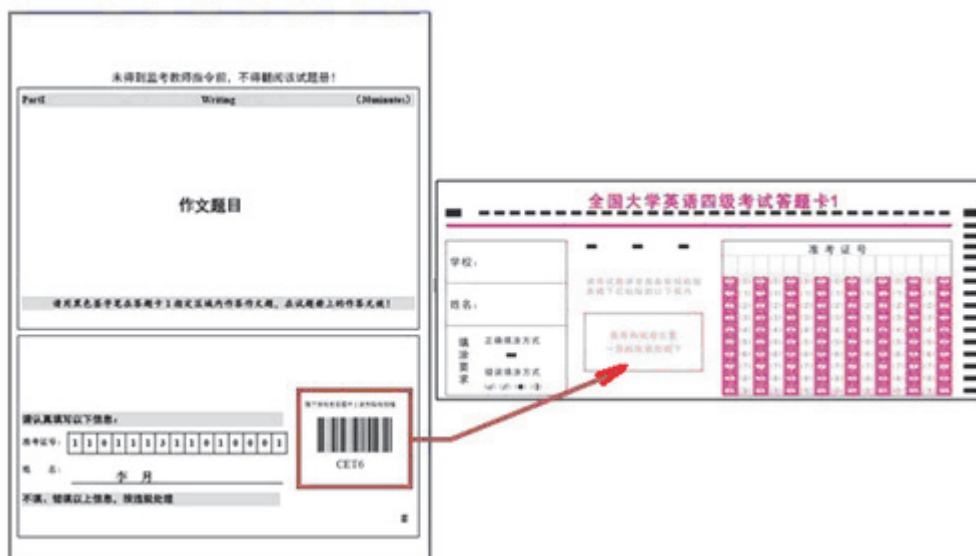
未得到监考教师指令前，不得翻阅该试题册！

Part I Writing (30 minutes)

作文题目

请用黑色签字笔在答题卡1指定区域内作答作文题，在试题册上的作答无效！

请认真填写以下信息：

准考证号：1 1 0 1 1 1 2 3 1 1 0 1 0 0 0 1

姓 名： 李 丹

不填、错填以上信息，按违规处理

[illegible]

CET6

2

全国大学英语四级考试答题卡1

学校：

姓名：

填涂要求

正确填涂方式

错误填涂方式

准考证号

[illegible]

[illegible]